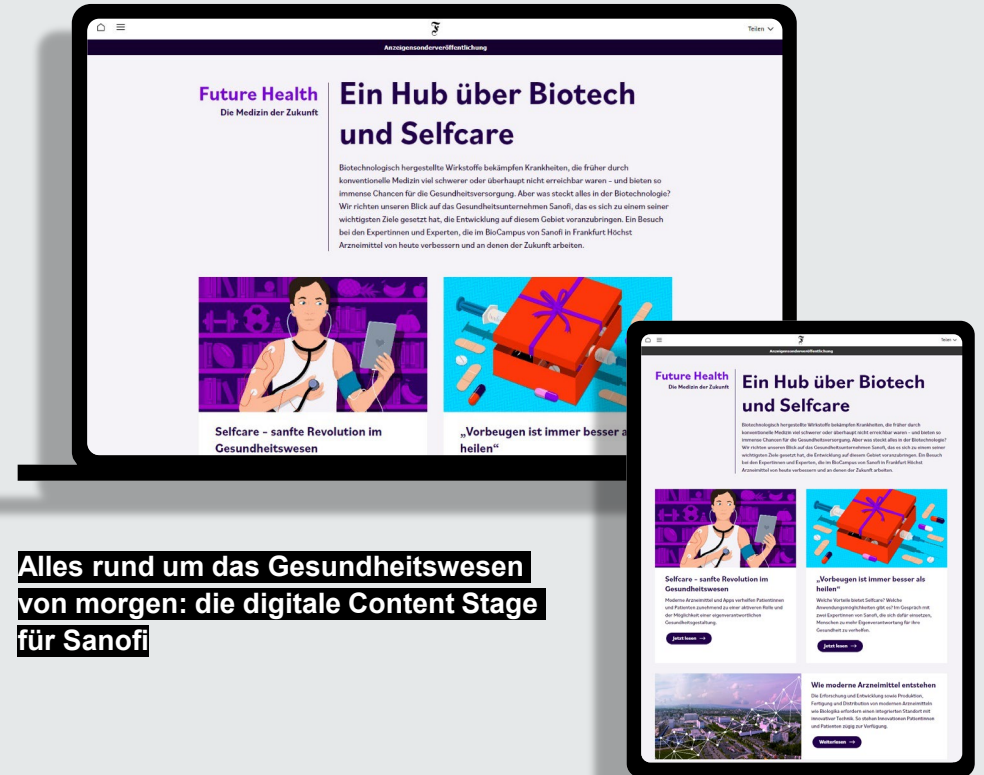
F

Teilen

Anzeigensonderveröffentlichung

Future Health
Die Medizin der Zukunft

Ein Hub über Biotech und Selfcare

Biotechnologisch hergestellte Wirkstoffe bekämpfen Krankheiten, die früher durch konventionelle Medizin viel schwerer oder überhaupt nicht erreichbar waren – und bieten so immense Chancen für die Gesundheitsversorgung. Aber was steckt alles in der Biotechnologie? Wir richten unseren Blick auf das Gesundheitsunternehmen Sanofi, das es sich zu einem seiner wichtigsten Ziele gesetzt hat, die Entwicklung auf diesem Gebiet voranzubringen. Ein Besuch bei den Expertinnen und Experten, die im BioCampus von Sanofi in Frankfurt Höchst Arzneimittel von heute verbessern und an denen der Zukunft arbeiten.

Selfcare – sanfte Revolution im Gesundheitswesen

„Vorbeugen ist immer besser als heilen“

Alles rund um das Gesundheitswesen von morgen: die digitale Content Stage für Sanofi

F

Teilen

Anzeigensonderveröffentlichung

Future Health
Die Medizin der Zukunft

Ein Hub über Biotech und Selfcare

Biotechnologisch hergestellte Wirkstoffe bekämpfen Krankheiten, die früher durch konventionelle Medizin viel schwerer oder überhaupt nicht erreichbar waren – und bieten so immense Chancen für die Gesundheitsversorgung. Aber was steckt alles in der Biotechnologie? Wir richten unseren Blick auf das Gesundheitsunternehmen Sanofi, das es sich zu einem seiner wichtigsten Ziele gesetzt hat, die Entwicklung auf diesem Gebiet voranzubringen. Ein Besuch bei den Expertinnen und Experten, die im BioCampus von Sanofi in Frankfurt Höchst Arzneimittel von heute verbessern und an denen der Zukunft arbeiten.

Selfcare – sanfte Revolution im Gesundheitswesen

Moderne Arzneimittel und Apps verhelfen Patientinnen und Patienten zunehmend zu einer aktiveren Rolle und der Möglichkeit einer eigenverantwortlichen Gesundheitsgestaltung.

Jetzt lesen

„Vorbeugen ist immer besser als heilen“

Welche Vorteile bietet Selfcare? Welche Anwendungsmöglichkeiten gibt es? Im Gespräch mit zwei Expertinnen von Sanofi, die sich dafür einsetzen, Menschen zu mehr Eigenverantwortung für ihre Gesundheit zu verhelfen.

Jetzt lesen

Wie moderne Arzneimittel entstehen

Die Erforschung und Entwicklung sowie Produktion, Fertigung und Distribution von modernen Arzneimitteln wie Biologika erfordern einen integrierten Standort mit innovativer Technik. So stehen innovativen Patientinnen und Patienten zugang zur Verfügung.

Weiterlesen